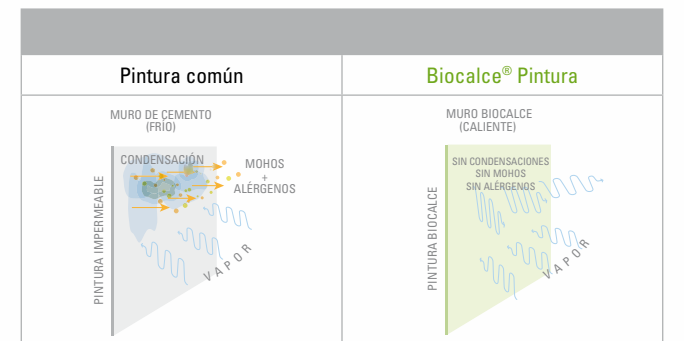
| Pintura común | Biocalce® Pintura |
|---|---|
| MURO DE CEMENTO (FRÍO)<br>CONDENSACIÓN<br>MOHOS + ALÉRGENOS<br>PINTURA IMPERMEABLE<br>VAPOR | MURO BIOCALCE (CALIENTE)<br>SIN CONDENSACIONES<br>SIN MOHOS<br>SIN ALÉRGENOS<br>PINTURA BIOCALCE<br>VAPOR |